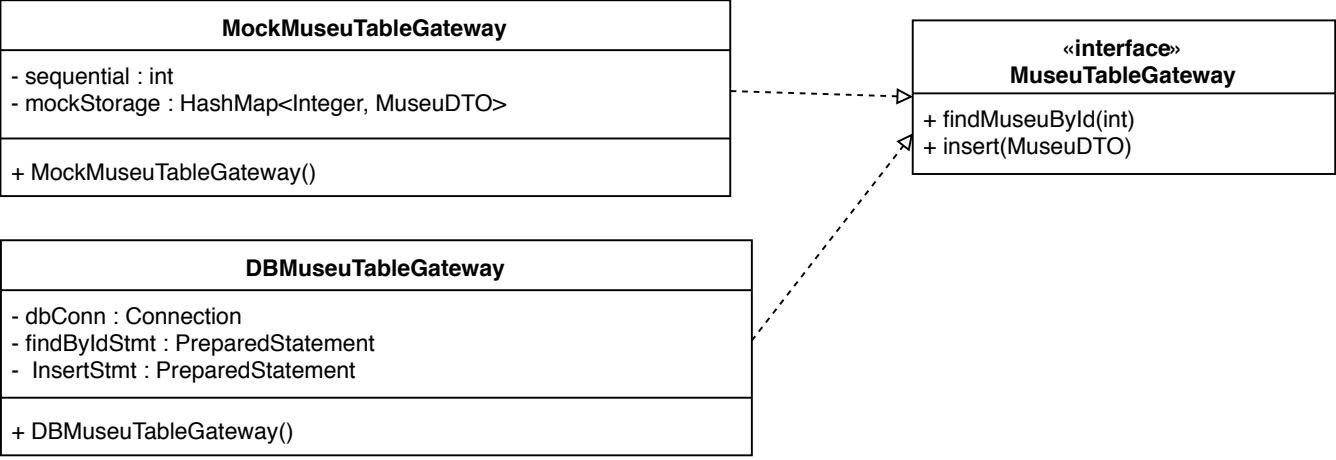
MockMuseuTableGateway

- sequential : int
- mockStorage : HashMap<Integer, MuseuDTO>

+ MockMuseuTableGateway()

«interface»
MuseuTableGateway

+ findMuseuById(int)
+ insert(MuseuDTO)

DBMuseuTableGateway

- dbConn : Connection
- findByIdStmt : PreparedStatement
- InsertStmt : PreparedStatement

+ DBMuseuTableGateway()